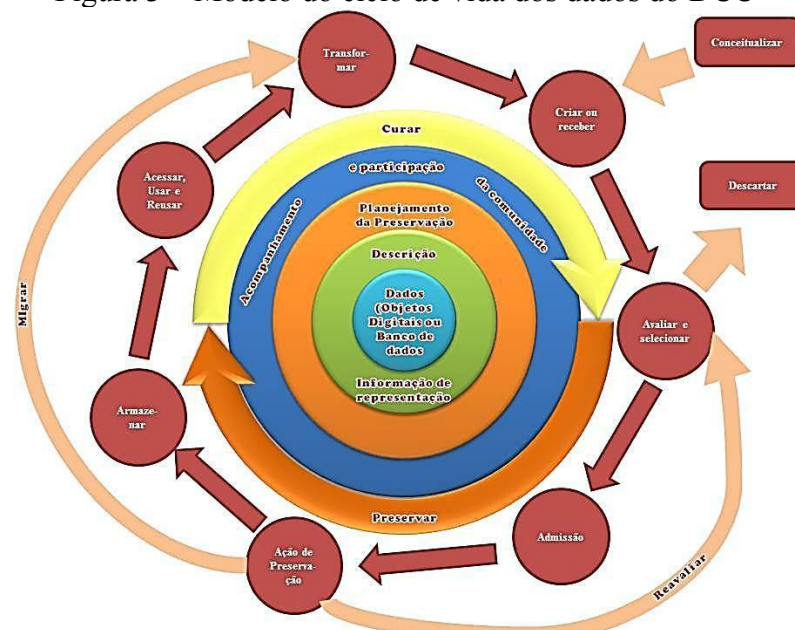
Figura 3 – Modelo do ciclo de vida dos dados do DCC

Transformar

Conceitualizar

Criar ou receber

Curar

Acessar, Usar e Reusar

e participação

Acompanhamento

da comunidade

Descartar

Planejamento da Preservação

Descrição

Dados (Objetos Digitais ou Banco de dados

Migrar

Avaliar e selecionar

Informação de representação

Armazenar

Preservar

Admissão

Ação de Preservação

Reavaliar